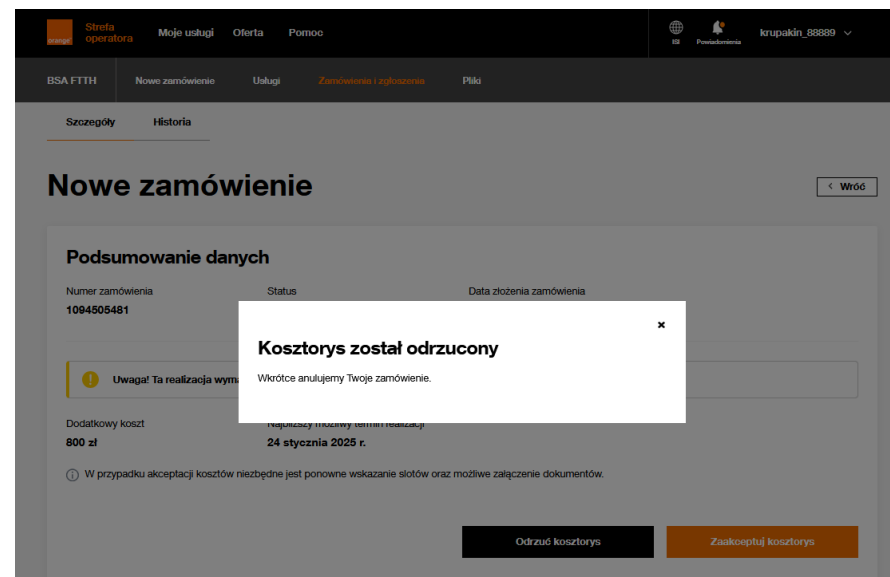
orange Strefa operatora Moje usługi Oferta Pomoc

EN Powiadomienia krupakin_88889

BSA FTTH Nowe zamówienie Usługi Zamówienia i zgłoszenia Pliki

Szczegóły Historia

Nowe zamówienie

< Wróć

Podsumowanie danych

Numer zamówienia
1094505481

Status

Data złożenia zamówienia

Uwaga! Ta realizacja wyma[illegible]

Dodatkowy koszt
800 zł

Najbliższy możliwy termin realizacji
24 stycznia 2025 r.

W przypadku akceptacji kosztów niezbędne jest ponowne wskazanie slotów oraz możliwe załączenie dokumentów.

Odrzuć kosztorys

Zaakceptuj kosztorys

×

Kosztorys został odrzucony

Wkrótce anulujemy Twoje zamówienie.